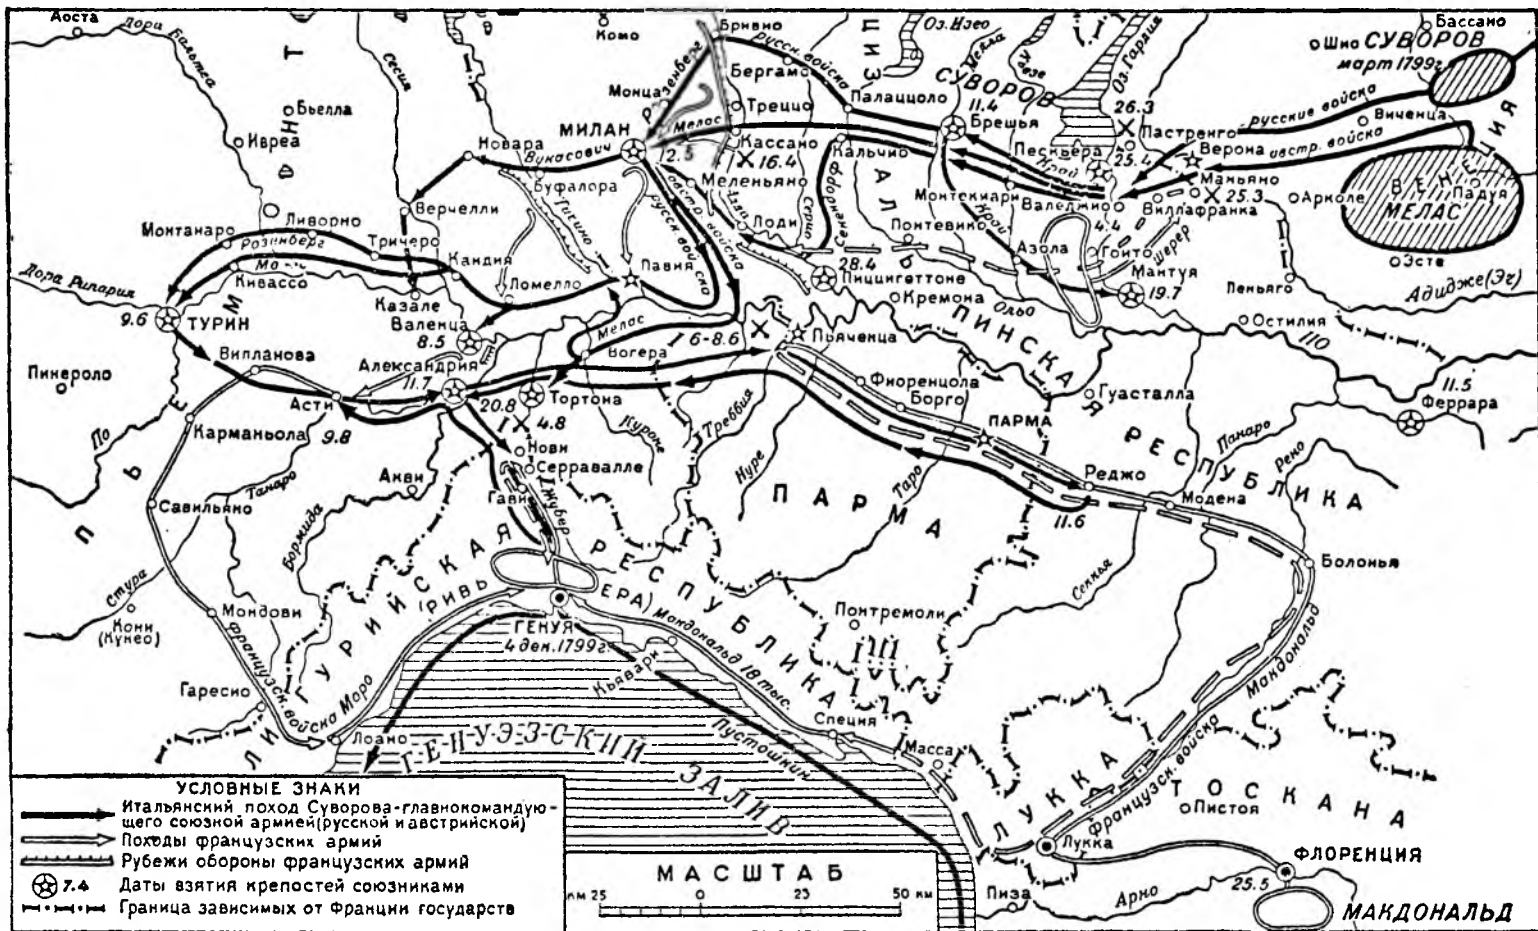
Аоста
Дора Бальтеа
Комо
Бривио
Оз. Изео
Бассано
Шио СУВОРОВ
март 1799г.
Бергамо
Русск. войска
Монцазенберг
Треццо
Палаццоло
СУВОРОВ
11.4
Оз. Гарда
26.3
Русские войска
Виченца
Бьелла
Ивреа
Сесиа
Новара
МИЛАН
Мелос
12.5
Кассано
16.4
Брешья
Пастренго
Верона
австр. войска
Вукасович
Нальчио
Песквера
25.4
Мелас
Мелас
Буфалора
Меленьяно
Края
Маньяно
25.3
Арколе
Падуя
Верчелли
Лоди
Монтекиари
Валеджио
Виллафранка
Монтанаро
Ливорно
Тичино
русск. войска
австр. войска
Серио
Сенье
Ольо
Понтевико
4.4
Розенберг
Тричеро
Кандия
Павия
Азола
Гонто
Шерер
Мантуя
19.7
Эсте
Дора Рипария
Киваско
Ломелло
28.4
Пиццигеттоне
Пеньяго
Адидже(Эг)
9.6
ТУРИН
Казале
Валенца
8.5
Кремона
Остилия
110
Пинероло
Вилланова
Александрия
Мелос
Вогера
16-8.6
Пьяченца
ПИНСКАЯ
11.7
Фиоренцола
Гуасталла
11.5
Асти
20.8
Тортона
Борго
Феррара
По
Карманьола
9.8
4.8
Нови
Треббия
ПАРМА
Танаро
Серравалле
Куроне
Нуре
Реджо
Панаро
Рено
Акви
Гави
Жубер
ПАРМА
Таро
Модена
РЕСПУБЛИКА
Савильяно
Бормида
11.6
Болонья
Стура
Мондови
ЛИГУРИЙСКАЯ (РИВЬЕРА) РЕСПУБЛИКА
Понтремоли
Секкья
Кони (Кунео)
ГЕНУЯ
4 дек. 1799г.
Макдональд 18 тыс.
Кьявари
Гаресио
французск. войска Моро
Специя
Макдональд
французск. войска
Лоано
ГЕНУЭЗСКИЙ ЗАЛИВ
Пустошкин
Масса
ЛУККА
ТОСКАНА
Пистоя
Лукка
ФЛОРЕНЦИЯ
Пиза
Арно
25.5
МАКДОНАЛЬД
ПЬЕМОНТ
ЦИЗАЛЬПИНСКАЯ РЕСПУБЛИКА
ВЕНЕЦИЯ
МЕЛАС

УСЛОВНЫЕ ЗНАКИ
Итальянский поход Суворова-главнокомандующего союзной армией(русской и австрийской)
Походы французских армий
Рубежи обороны французских армий
7.4 Даты взятия крепостей союзниками
Граница зависимых от Франции государств

МАСШТАБ
км 25 0 25 50 км